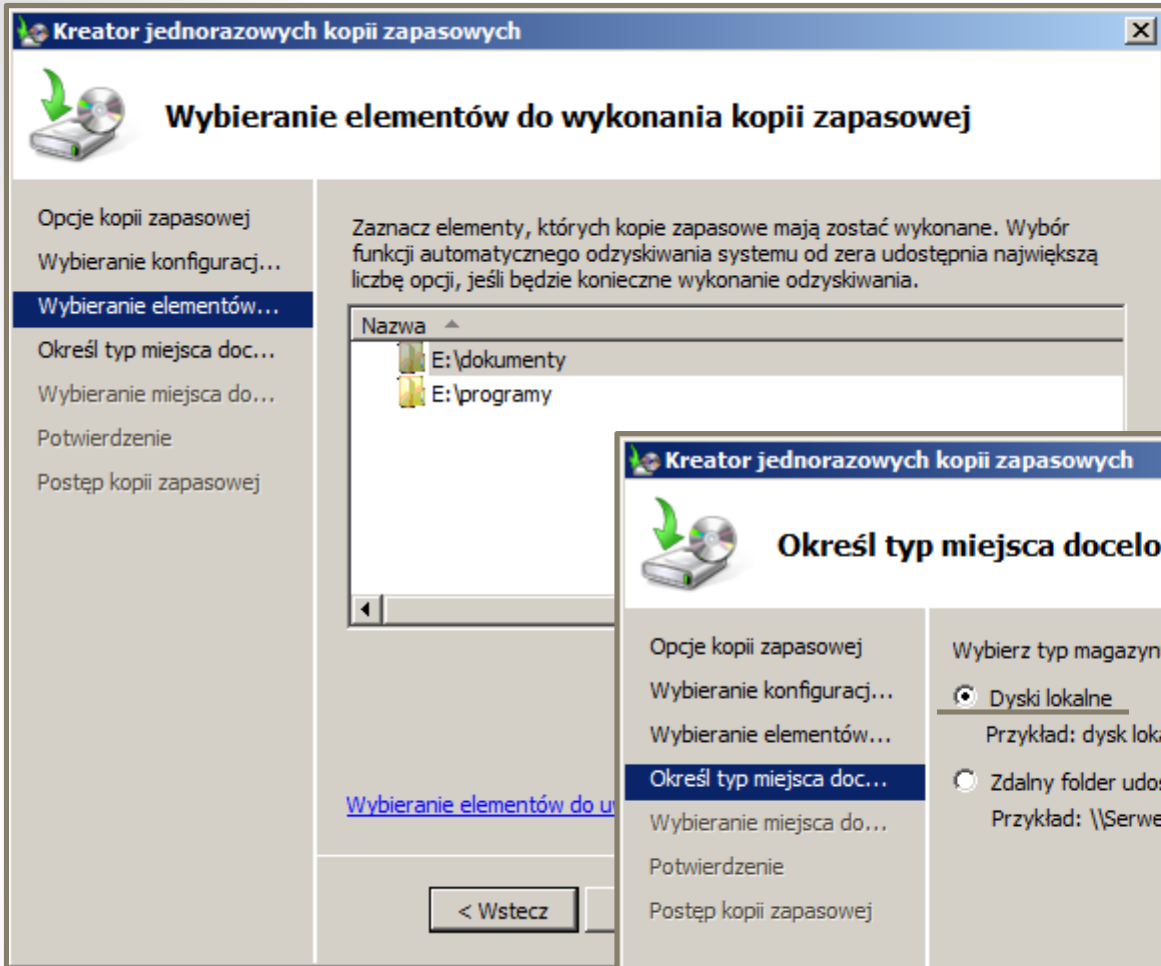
Kreator jednorazowych kopii zapasowych

Wybieranie elementów do wykonania kopii zapasowej

Opcje kopii zapasowej
Wybieranie konfiguracj...
Wybieranie elementów...
Określ typ miejsca doc...
Wybieranie miejsca do...
Potwierdzenie
Postęp kopii zapasowej

Zaznacz elementy, których kopie zapasowe mają zostać wykonane. Wybór funkcji automatycznego odzyskiwania systemu od zera udostępnia największą liczbę opcji, jeśli będzie konieczne wykonanie odzyskiwania.

Nazwa
E:\dokumenty
E:\programy

Wybieranie elementów do u

< Wstecz

Kreator jednorazowych kopii zapasowych

Określ typ miejsca docelo

Opcje kopii zapasowej
Wybieranie konfiguracj...
Wybieranie elementów...
Określ typ miejsca doc...
Wybieranie miejsca do...
Potwierdzenie
Postęp kopii zapasowej

Wybierz typ magazyn
Dyski lokalne
Przykład: dysk loka
Zdalny folder udos
Przykład: \\Serwe